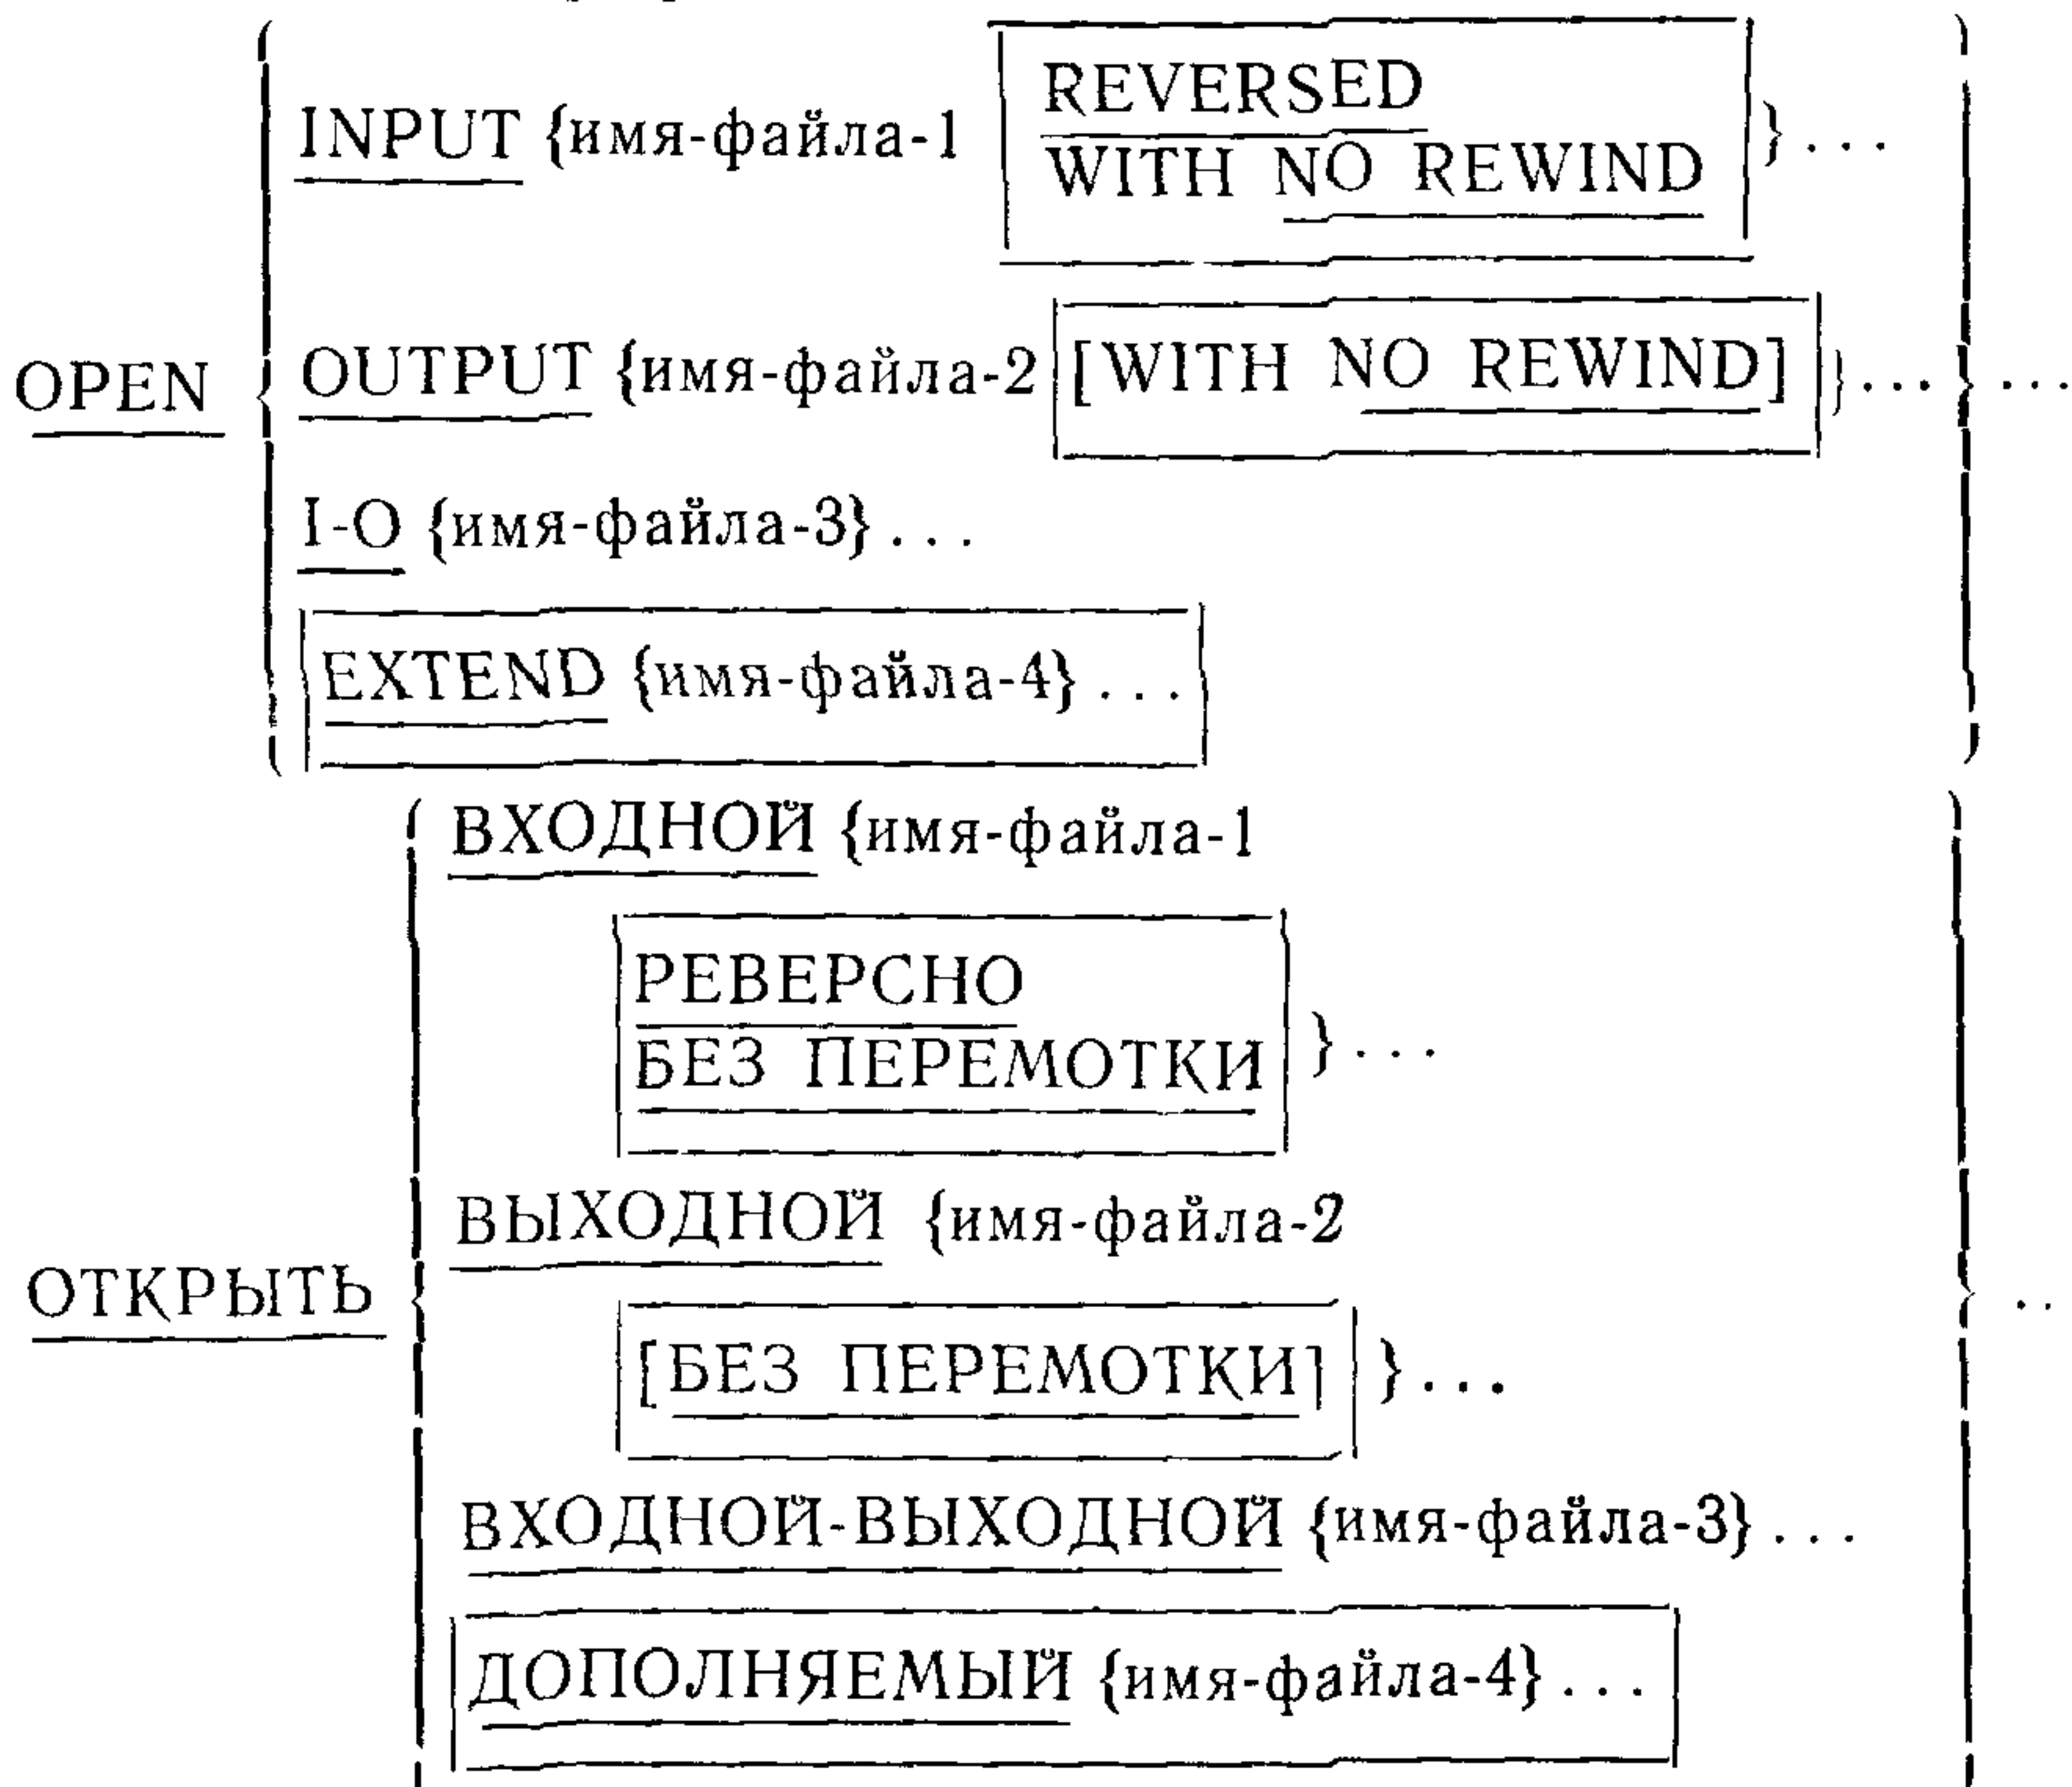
OPEN
INPUT {имя-файла-1 REVERSED
WITH NO REWIND }...
OUTPUT {имя-файла-2 [WITH NO REWIND] }... ...
I-O {имя-файла-3} ...
EXTEND {имя-файла-4} ...

ОТКРЫТЬ
ВХОДНОЙ {имя-файла-1
РЕВЕРСНО
БЕЗ ПЕРЕМОТКИ }...
ВЫХОДНОЙ {имя-файла-2
[БЕЗ ПЕРЕМОТКИ] }... ..
ВХОДНОЙ-ВЫХОДНОЙ {имя-файла-3} ...
ДОПОЛНЯЕМЫЙ {имя-файла-4} ...